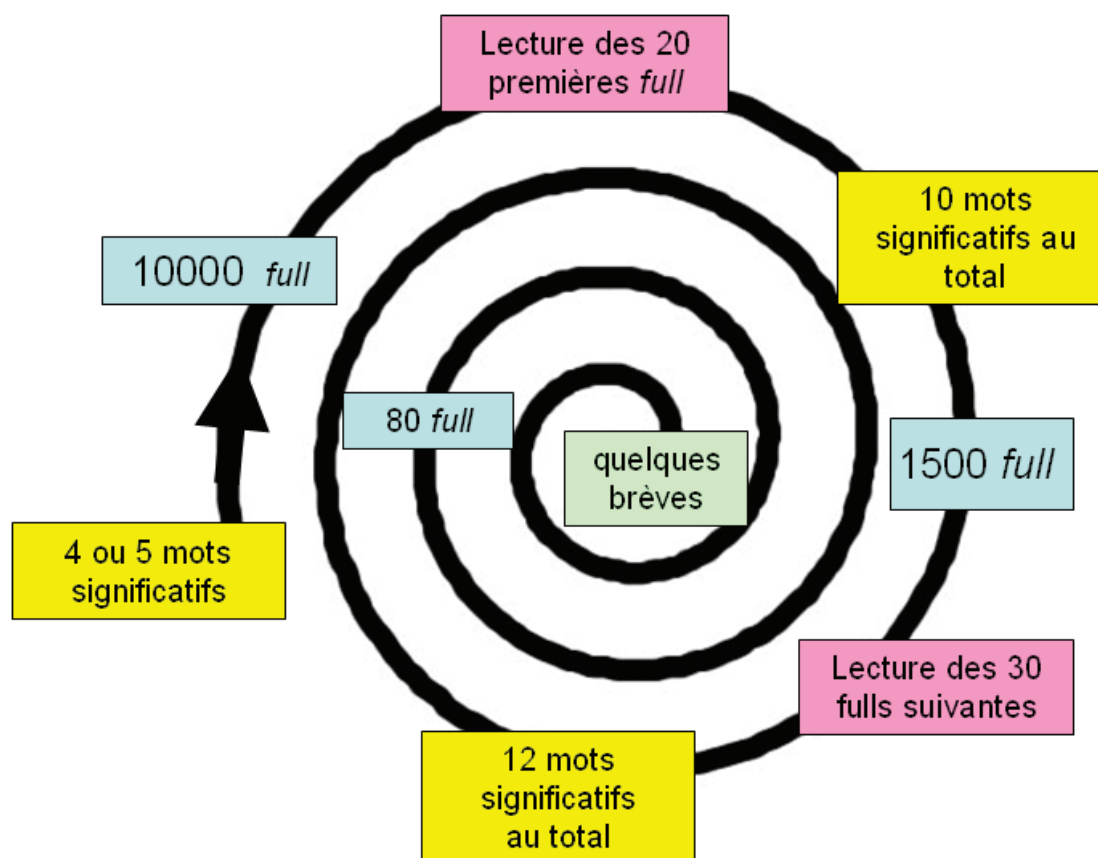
Lecture des 20 premières *full*

10 mots significatifs au total

10000 *full*

80 *full*

quelques brèves

1500 *full*

4 ou 5 mots significatifs

Lecture des 30 fulls suivantes

12 mots significatifs au total